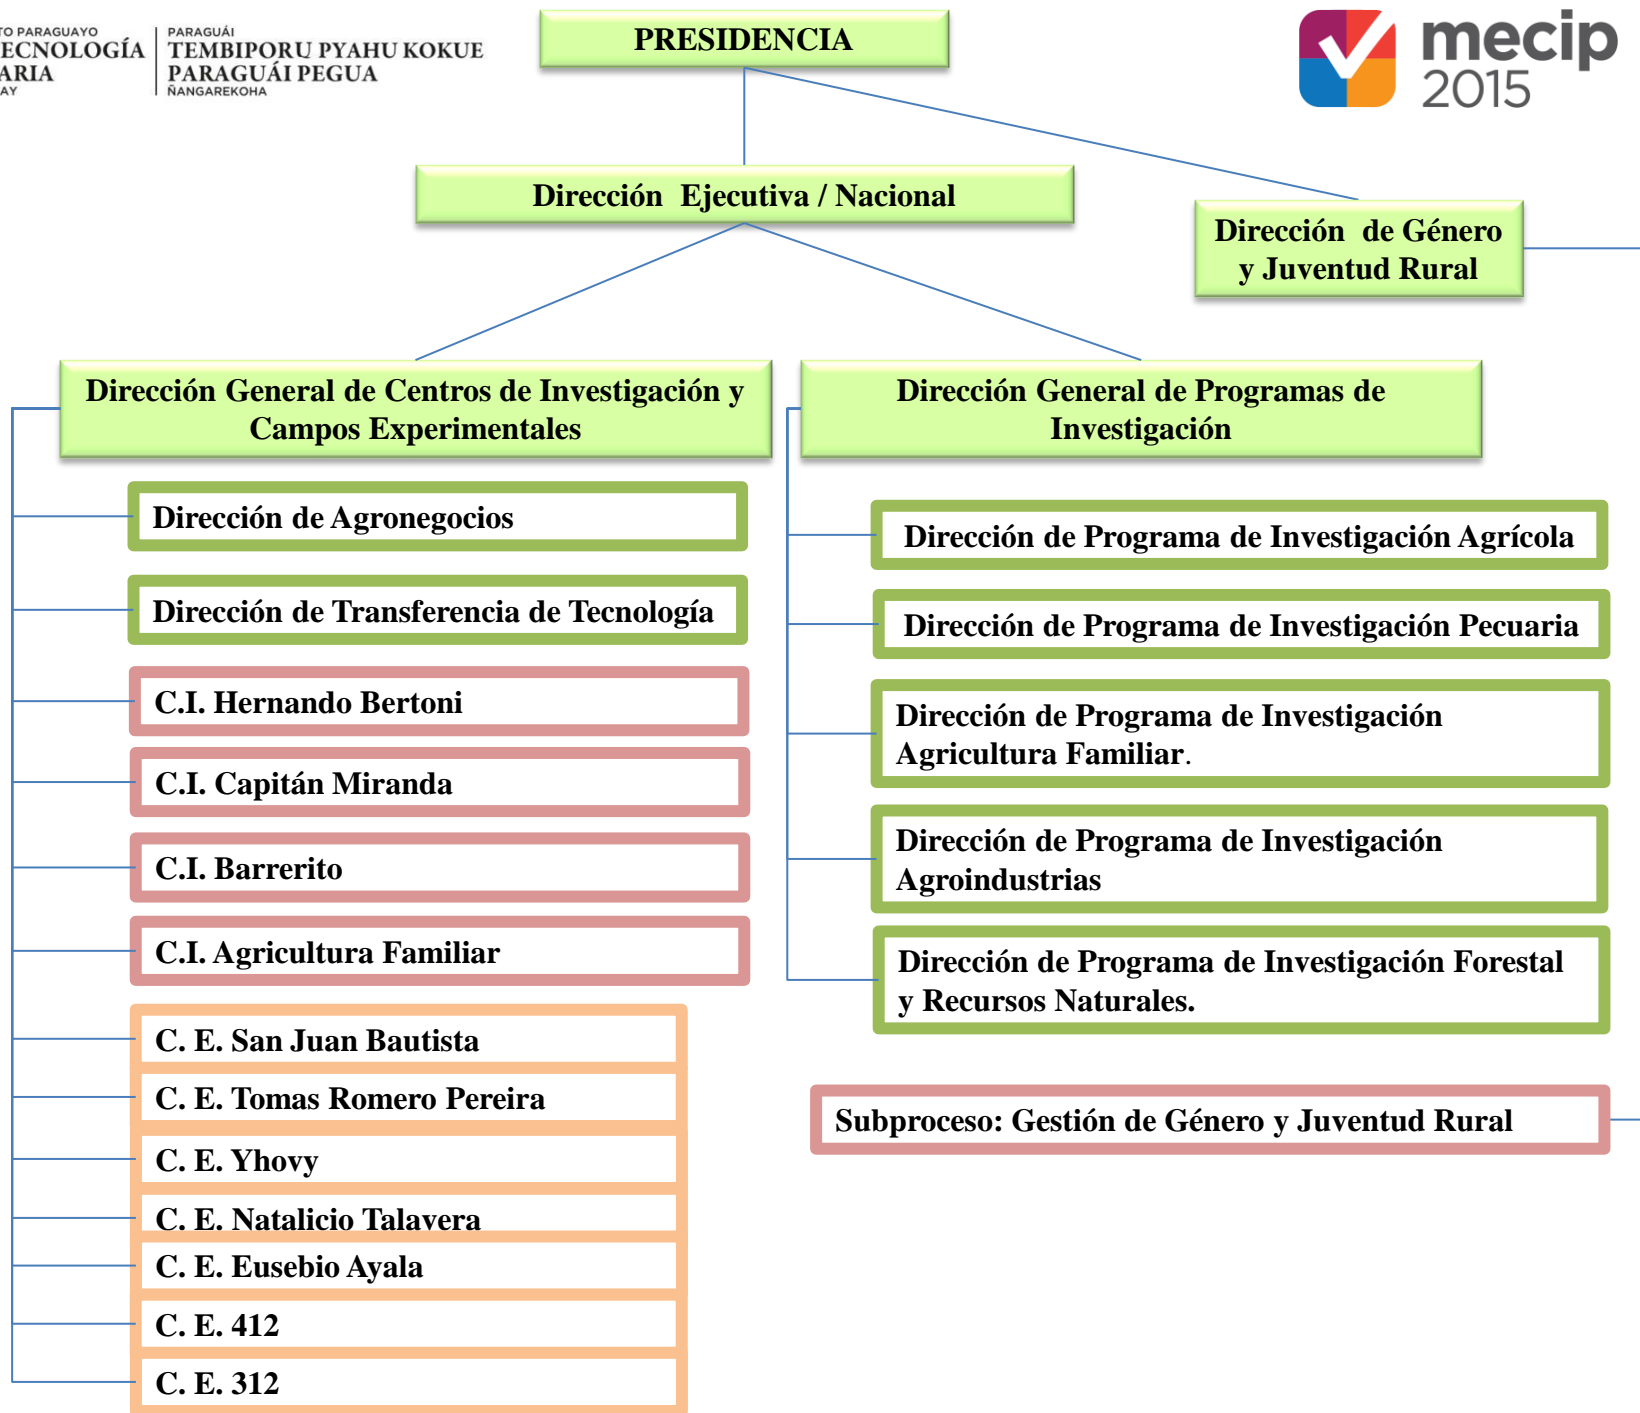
TO PARAGUAYO
ECNOLOGÍA
ARIA
AY

PARAGUÁI
TEMBIPORU PYAHU KOKUE
PARAGUÁI PEGUA
ÑANGAREKOHA

mecip
2015

PRESIDENCIA

Dirección Ejecutiva / Nacional

Dirección de Género y Juventud Rural

Dirección General de Centros de Investigación y Campos Experimentales

Dirección General de Programas de Investigación

Dirección de Agronegocios

Dirección de Transferencia de Tecnología

C.I. Hernando Bertoni

C.I. Capitán Miranda

C.I. Barrerito

C.I. Agricultura Familiar

C. E. San Juan Bautista

C. E. Tomas Romero Pereira

C. E. Yhovy

C. E. Natalicio Talavera

C. E. Eusebio Ayala

C. E. 412

C. E. 312

Dirección de Programa de Investigación Agrícola

Dirección de Programa de Investigación Pecuaria

Dirección de Programa de Investigación Agricultura Familiar.

Dirección de Programa de Investigación Agroindustrias

Dirección de Programa de Investigación Forestal y Recursos Naturales.

Subproceso: Gestión de Género y Juventud Rural